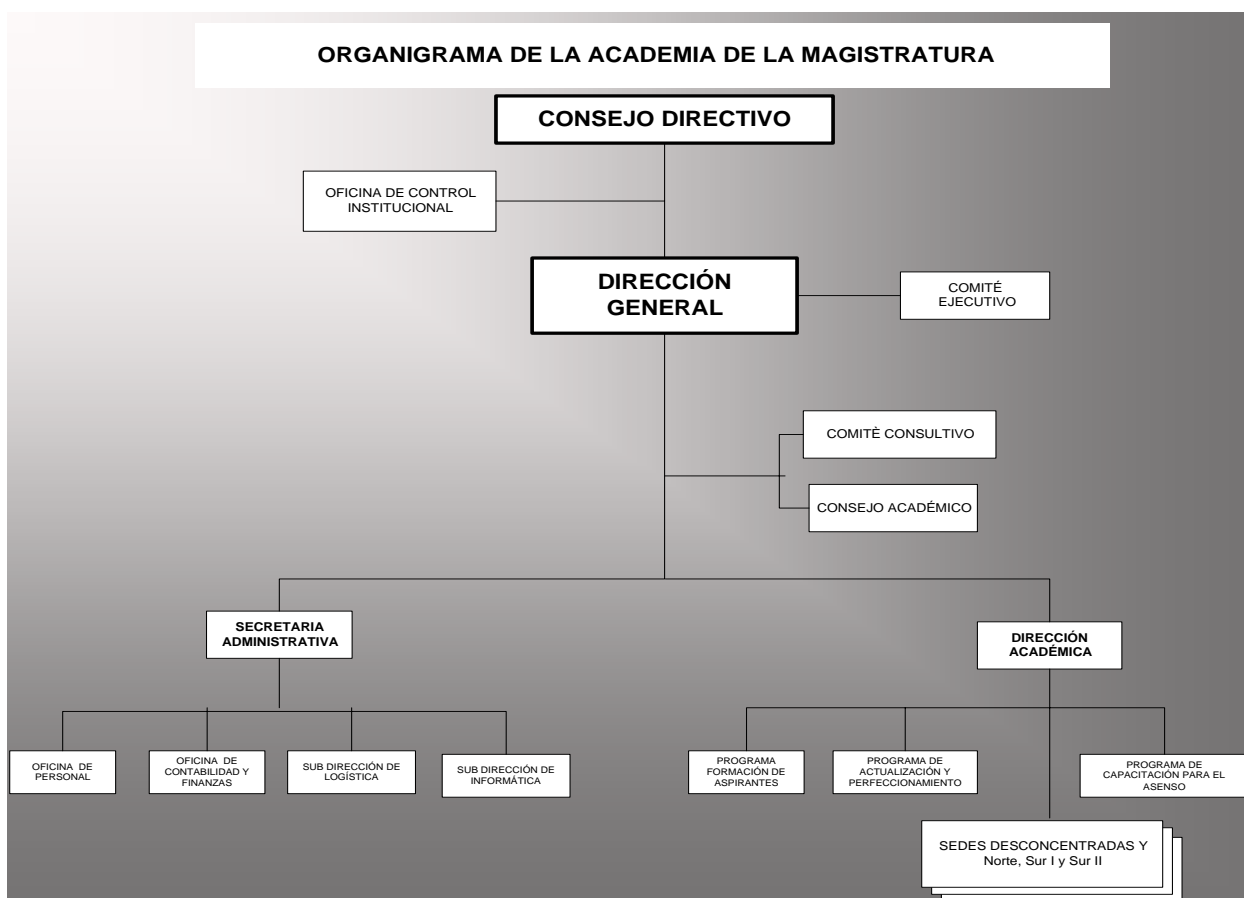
ORGANIGRAMA DE LA ACADEMIA DE LA MAGISTRATURA

CONSEJO DIRECTIVO

OFICINA DE CONTROL INSTITUCIONAL

DIRECCIÓN GENERAL

COMITÉ EJECUTIVO

COMITÈ CONSULTIVO

CONSEJO ACADÉMICO

SECRETARIA ADMINISTRATIVA

DIRECCIÓN ACADÉMICA

OFICINA DE PERSONAL

OFICINA DE CONTABILIDAD Y FINANZAS

SUB DIRECCIÓN DE LOGÍSTICA

SUB DIRECCIÓN DE INFORMÁTICA

PROGRAMA FORMACIÓN DE ASPIRANTES

PROGRAMA DE ACTUALIZACIÓN Y PERFECCIONAMIENTO

PROGRAMA DE CAPACITACIÓN PARA EL ASENSO

SEDES DESCONCENTRADAS Y Norte, Sur I y Sur II